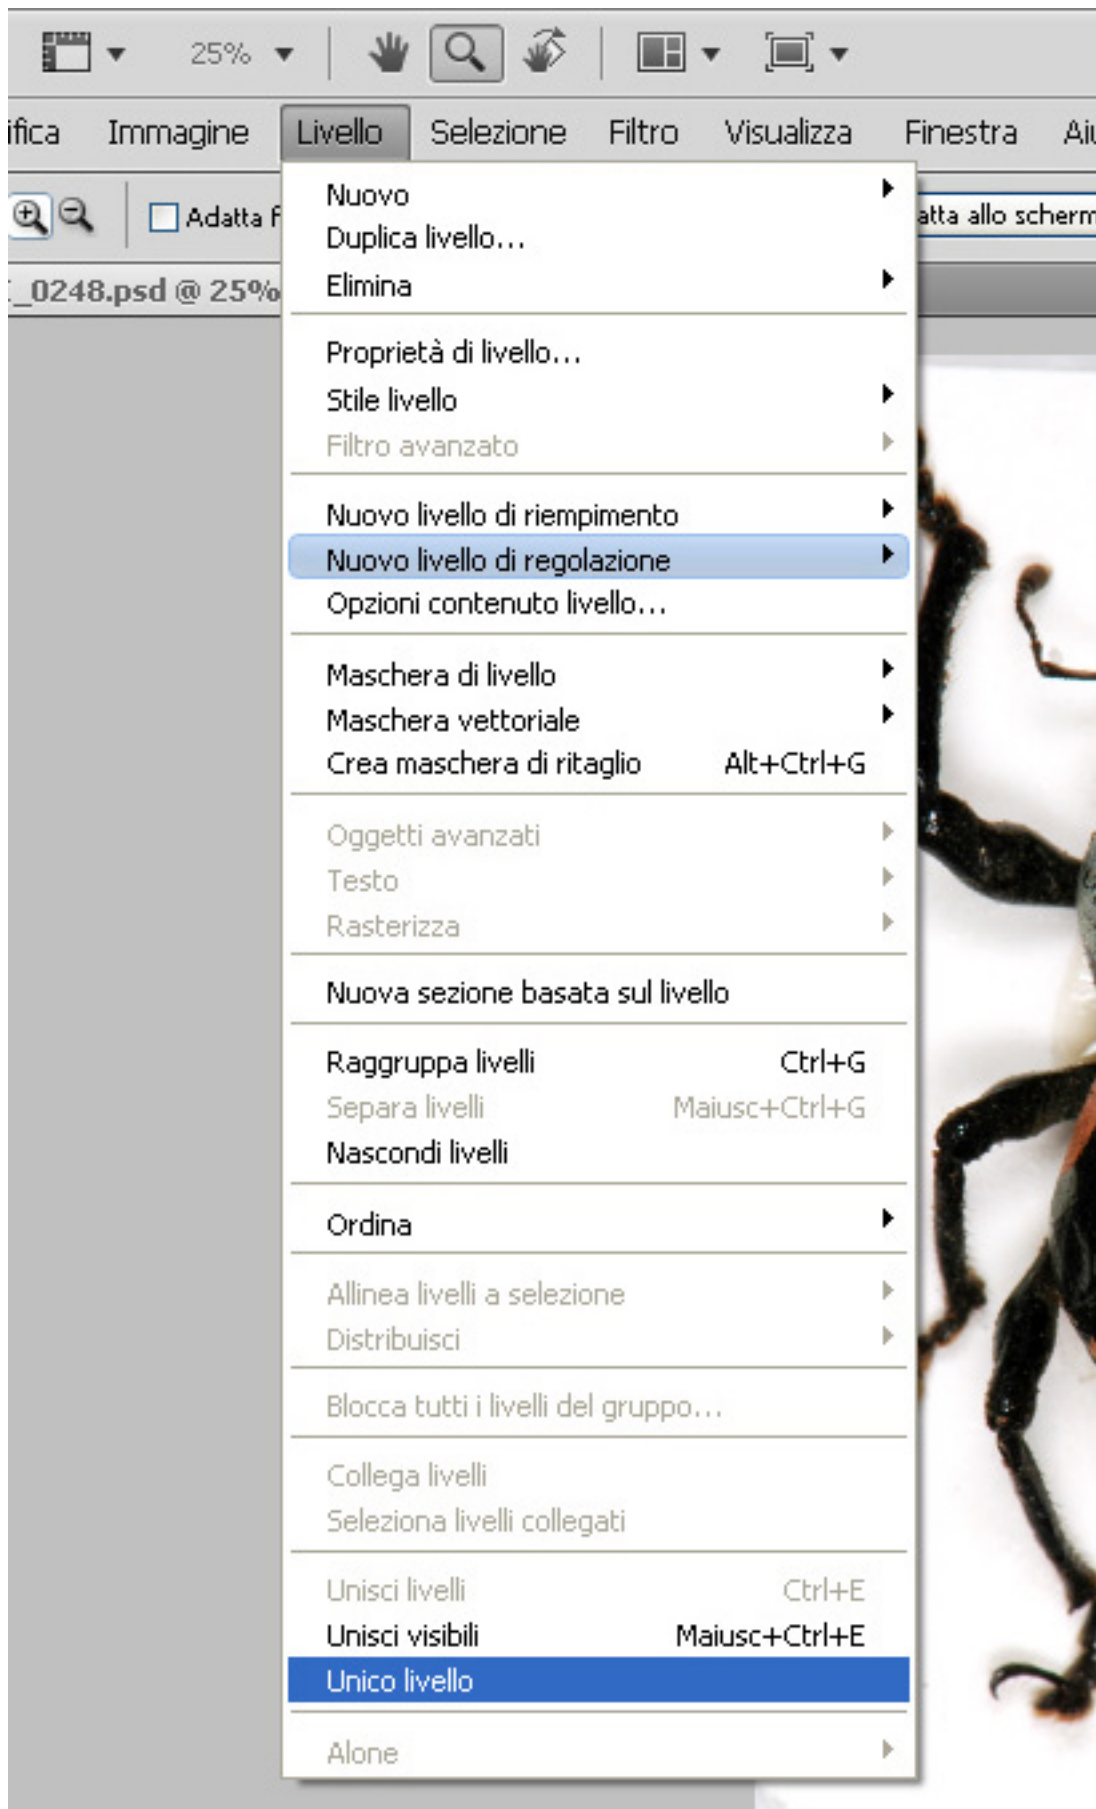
25%

ifica Immagine Livello Selezione Filtro Visualizza Finestra Ai

Adatta f

atta allo scherm

_0248.psd @ 25%

Nuovo
Duplica livello...
Elimina

Proprietà di livello...
Stile livello
Filtro avanzato

Nuovo livello di riempimento
Nuovo livello di regolazione
Opzioni contenuto livello...

Maschera di livello
Maschera vettoriale
Crea maschera di ritaglio Alt+Ctrl+G

Oggetti avanzati
Testo
Rasterizza

Nuova sezione basata sul livello

Raggruppa livelli Ctrl+G
Separa livelli Maiusc+Ctrl+G
Nascondi livelli

Ordina

Allinea livelli a selezione
Distribuisci

Blocca tutti i livelli del gruppo...

Collega livelli
Seleziona livelli collegati

Unisci livelli Ctrl+E
Unisci visibili Maiusc+Ctrl+E
Unico livello

Alone